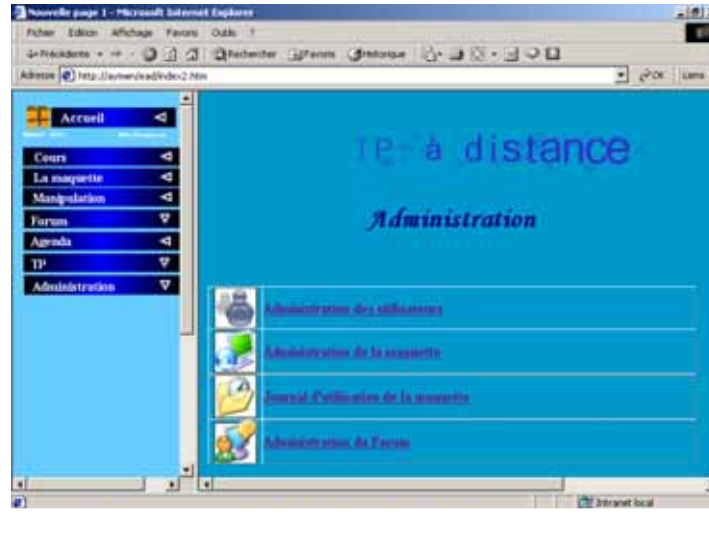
Nouvelle page 1 - Microsoft Internet Explorer

Fichier Edition Affichage Favoris Outils ?

Précédente Rechercher Favoris Historique

Adresse http://aymen/ead/index2.htm

OK Liens

Accueil

Cours

La maquette

Manipulation

Forum

Agenda

TP

Administration

TP à distance

Administration

Administration des utilisateurs

Administration de la maquette

Journal d'utilisation de la maquette

Administration du Forum

Intranet local